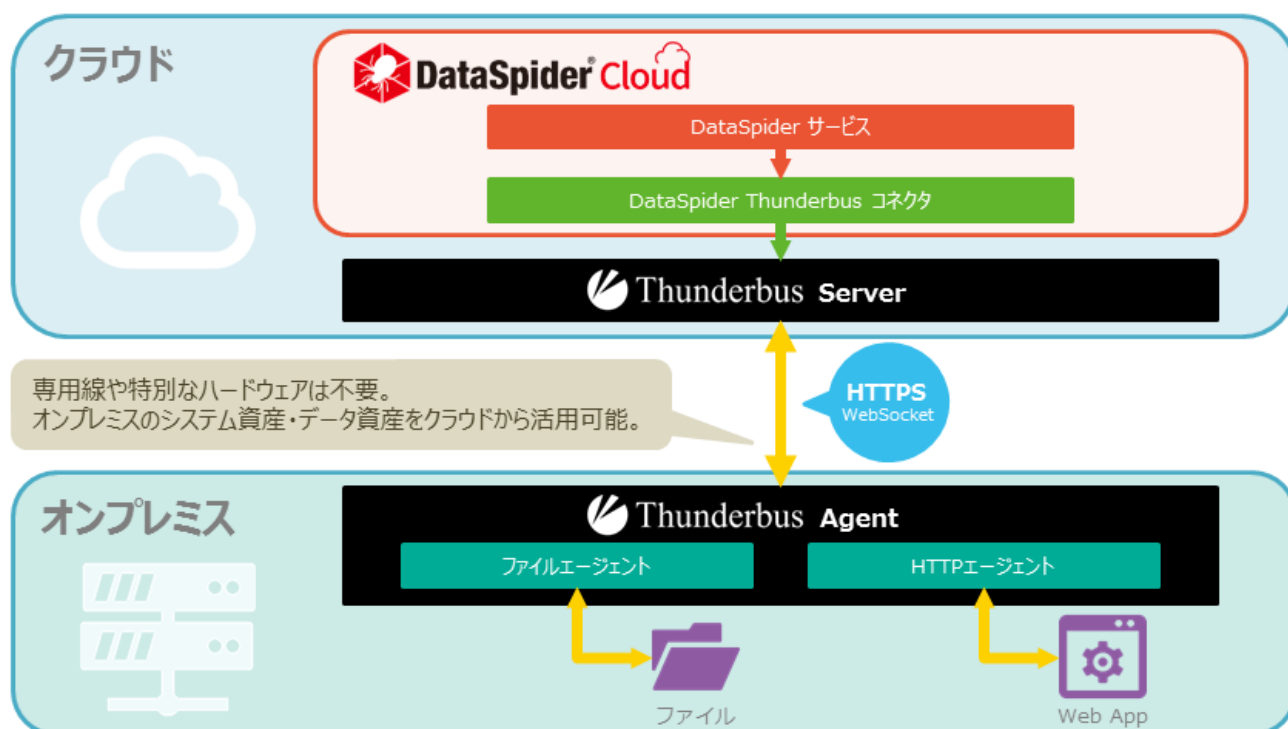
クラウド

DataSpider® Cloud

DataSpider サービス

DataSpider Thunderbus コネクタ

Thunderbus Server

専用線や特別なハードウェアは不要。
オンプレミスのシステム資産・データ資産をクラウドから活用可能。

HTTPS
WebSocket

オンプレミス

Thunderbus Agent

ファイルエージェント

HTTPエージェント

ファイル

Web App